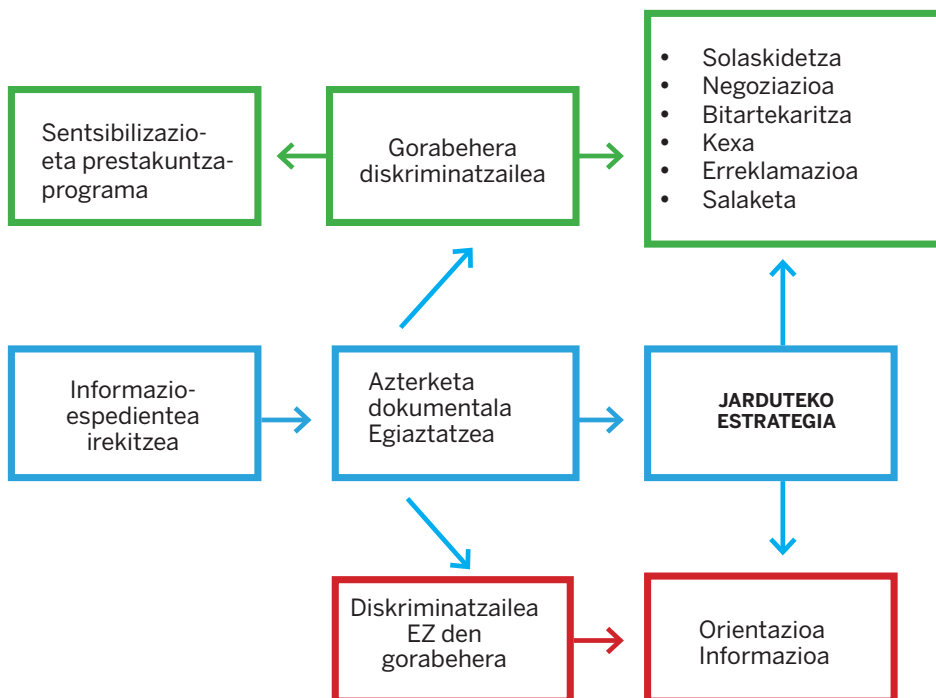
Sentsibilizazio-
eta prestakuntza-
programa

Gorabehera
diskriminatzailea

- Solaskidetza
- Negoziazioa
- Bitartekaritza
- Kexa
- Erreklamazioa
- Salaketa

Informazio-
espedientea
irekitzea

Azterketa
dokumentala
Egiaztatzea

JARDUTEKO
ESTRATEGIA

Diskriminatzailea
EZ den
gorabehera

Orientazioa
Informazioa